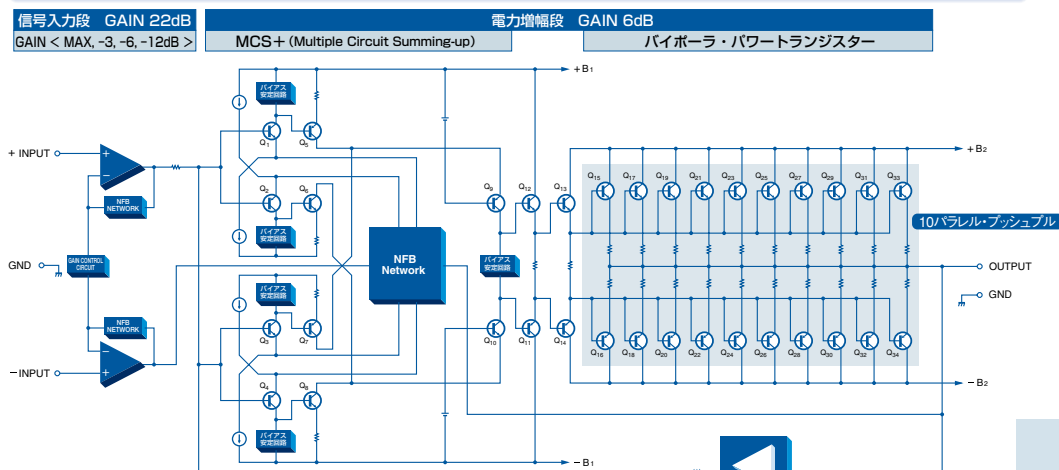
信号入力段　GAIN 22dB

GAIN < MAX, -3, -6, -12dB >

電力増幅段　GAIN 6dB

MCS＋(Multiple Circuit Summing-up)

バイポーラ・パワートランジスター

+ B1

バイアス安定回路

Q1

Q5

Q2

Q6

バイアス安定回路

+ INPUT

NFB NETWORK

GND

GAIN CONTROL CIRCUIT

NFB NETWORK

−INPUT

バイアス安定回路

Q3

Q7

Q4

Q8

バイアス安定回路

NFB Network

Q9

Q12

Q13

バイアス安定回路

Q10

Q11

Q14

+ B2

Q15 Q17 Q19 Q21 Q23 Q25 Q27 Q29 Q31 Q33

10パラレル・プッシュプル

OUTPUT

GND

Q16 Q18 Q20 Q22 Q24 Q26 Q28 Q30 Q32 Q34

− B2

− B1